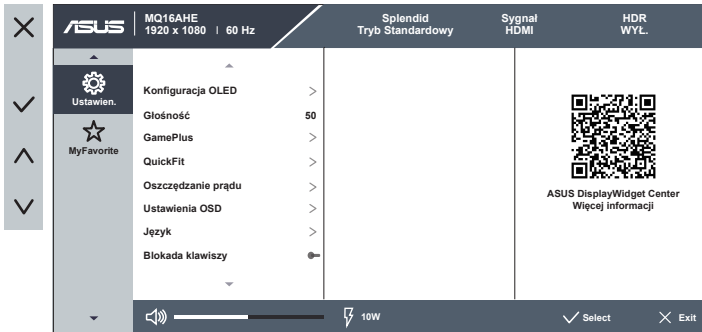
ASUS MQ16AHE 1920 x 1080 | 60 Hz

Splendid
Tryb Standardowy

Sygnał
HDMI

HDR
WYŁ.

Ustawien.

MyFavorite

Konfiguracja OLED >
Głośność 50
GamePlus >
QuickFit >
Oszczędzanie prądu >
Ustawienia OSD >
Język >
Blokada klawiszy

ASUS DisplayWidget Center
Więcej informacji

10W

Select

Exit